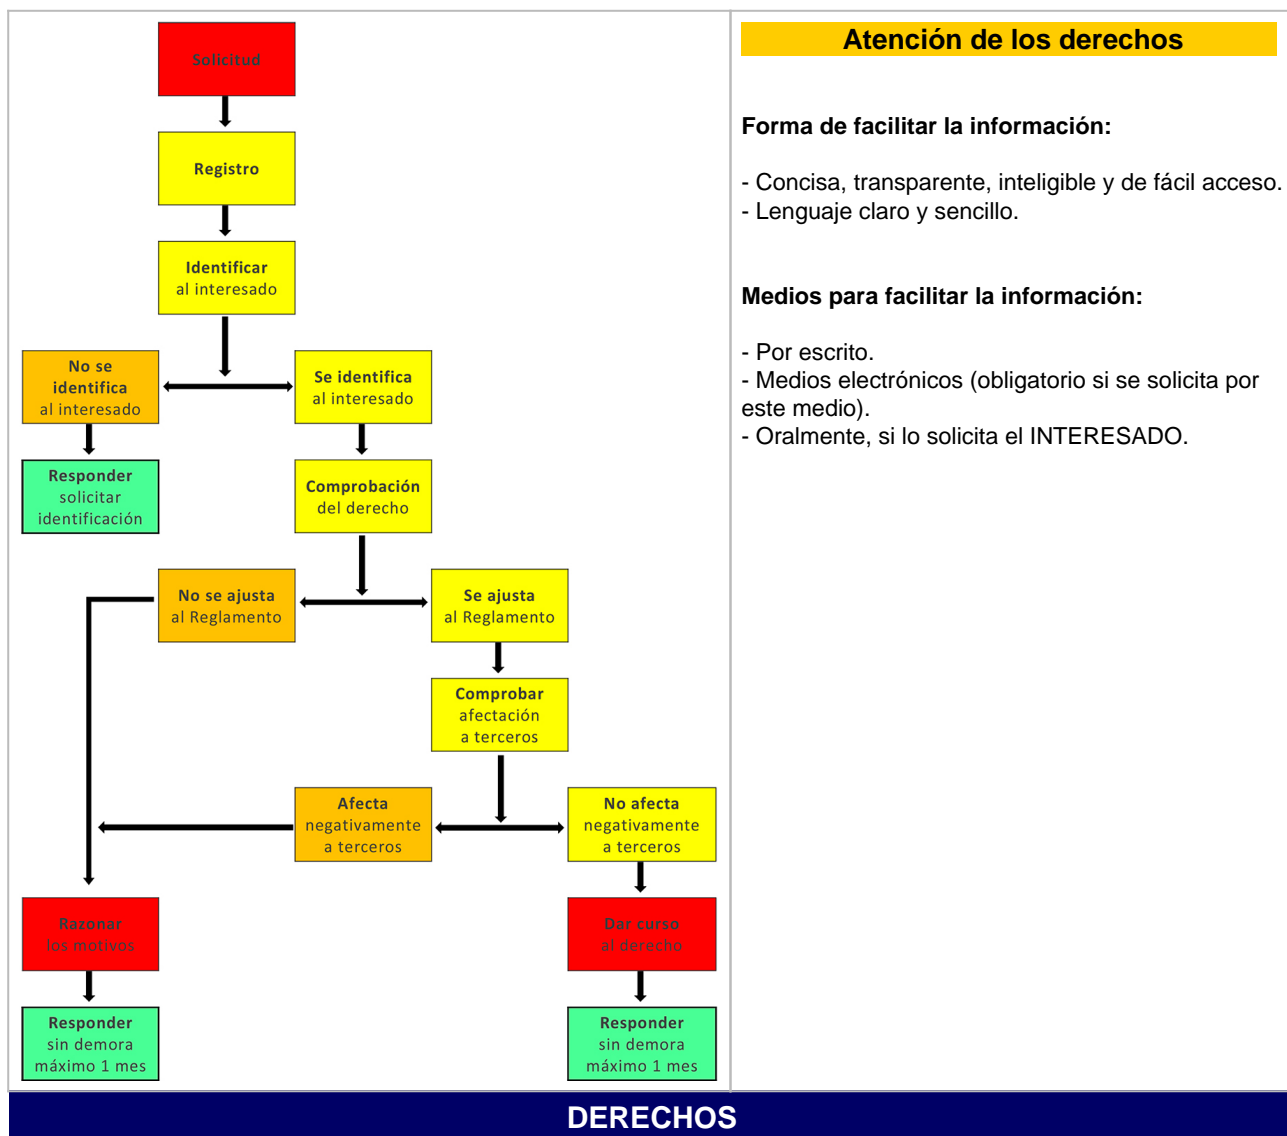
Solicitud

Registro

Identificar al interesado

No se identifica al interesado

Se identifica al interesado

Responder solicitar identificación

Comprobación del derecho

No se ajusta al Reglamento

Se ajusta al Reglamento

Comprobar afectación a terceros

Afecta negativamente a terceros

No afecta negativamente a terceros

Razonar los motivos

Dar curso al derecho

Responder sin demora máximo 1 mes

Responder sin demora máximo 1 mes

Atención de los derechos

Forma de facilitar la información:

- Concisa, transparente, inteligible y de fácil acceso.
- Lenguaje claro y sencillo.

Medios para facilitar la información:

- Por escrito.
- Medios electrónicos (obligatorio si se solicita por este medio).
- Oralmente, si lo solicita el INTERESADO.

DERECHOS